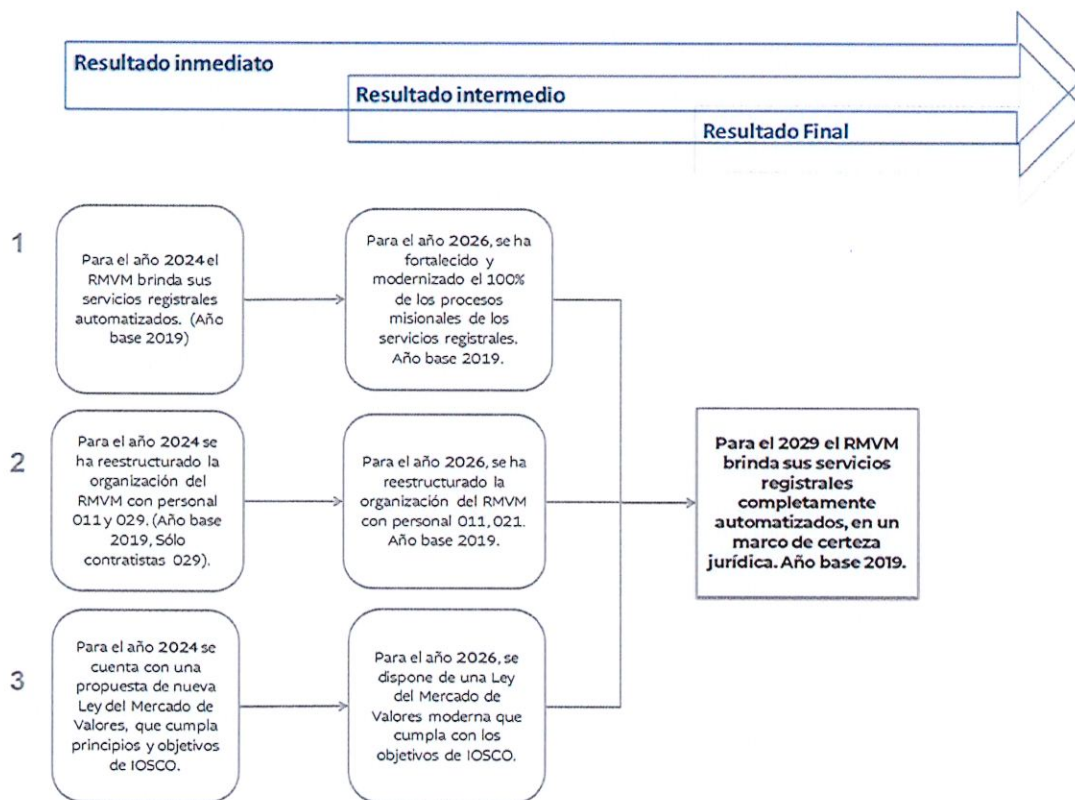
Resultado inmediato

Resultado intermedio

Resultado Final

1

Para el año 2024 el RMVM brinda sus servicios registrales automatizados. (Año base 2019)

Para el año 2026, se ha fortalecido y modernizado el 100% de los procesos misionales de los servicios registrales. Año base 2019.

2

Para el año 2024 se ha reestructurado la organización del RMVM con personal 011 y 029. (Año base 2019, Sólo contratistas 029).

Para el año 2026, se ha reestructurado la organización del RMVM con personal 011, 021. Año base 2019.

Para el 2029 el RMVM brinda sus servicios registrales completamente automatizados, en un marco de certeza jurídica. Año base 2019.

3

Para el año 2024 se cuenta con una propuesta de nueva Ley del Mercado de Valores, que cumpla principios y objetivos de IOSCO.

Para el año 2026, se dispone de una Ley del Mercado de Valores moderna que cumpla con los objetivos de IOSCO.